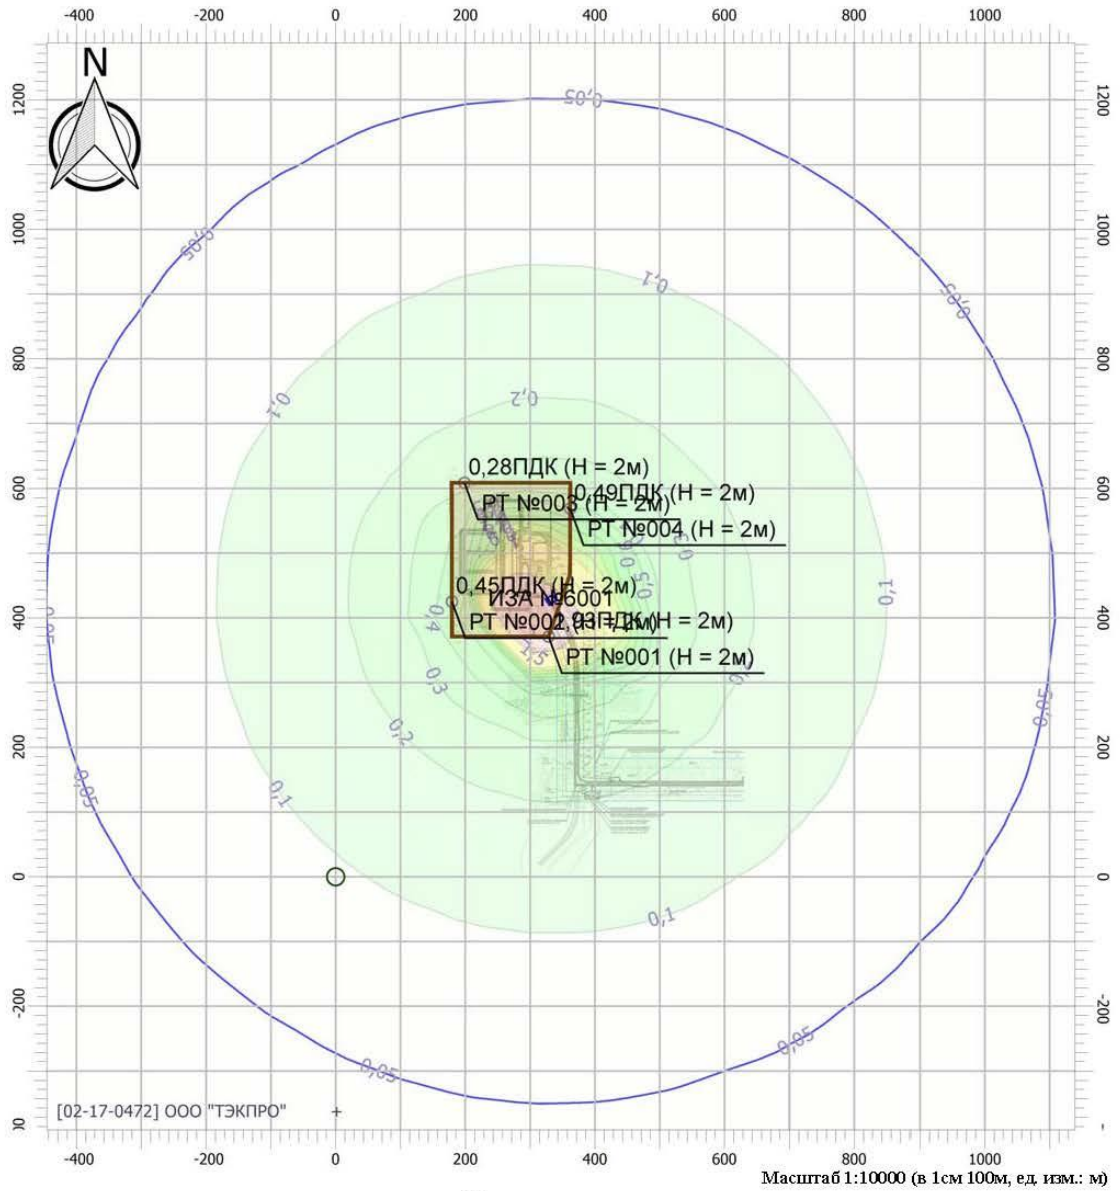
-400 -200 0 200 400 600 800 1000

N

1200 1000 800 600 400 200 0 -200

0,05

0,05

0,1

0,05

0,2

0,1

0,28ПДК (H = 2м)
0,49ПДК (H = 2м)
РТ №003 (H = 2м)
РТ №004 (H = 2м)

0,5

0,3

0,1

0,45ПДК (H = 2м)
ИЗА №6001
РТ №002 0,93ПДК (H = 2м)
РТ №001 (H = 2м)

0,4

0,05

1,5

0,3

0,4

0,05

0,2

0,05

0,1

0,1

0,05

0,05

[02-17-0472] ООО "ТЭКПРО"

-400 -200 0 200 400 600 800 1000

1200 1000 800 600 400 200 0 -200

Масштаб 1:10000 (в 1см 100м, ед. изм.: м)